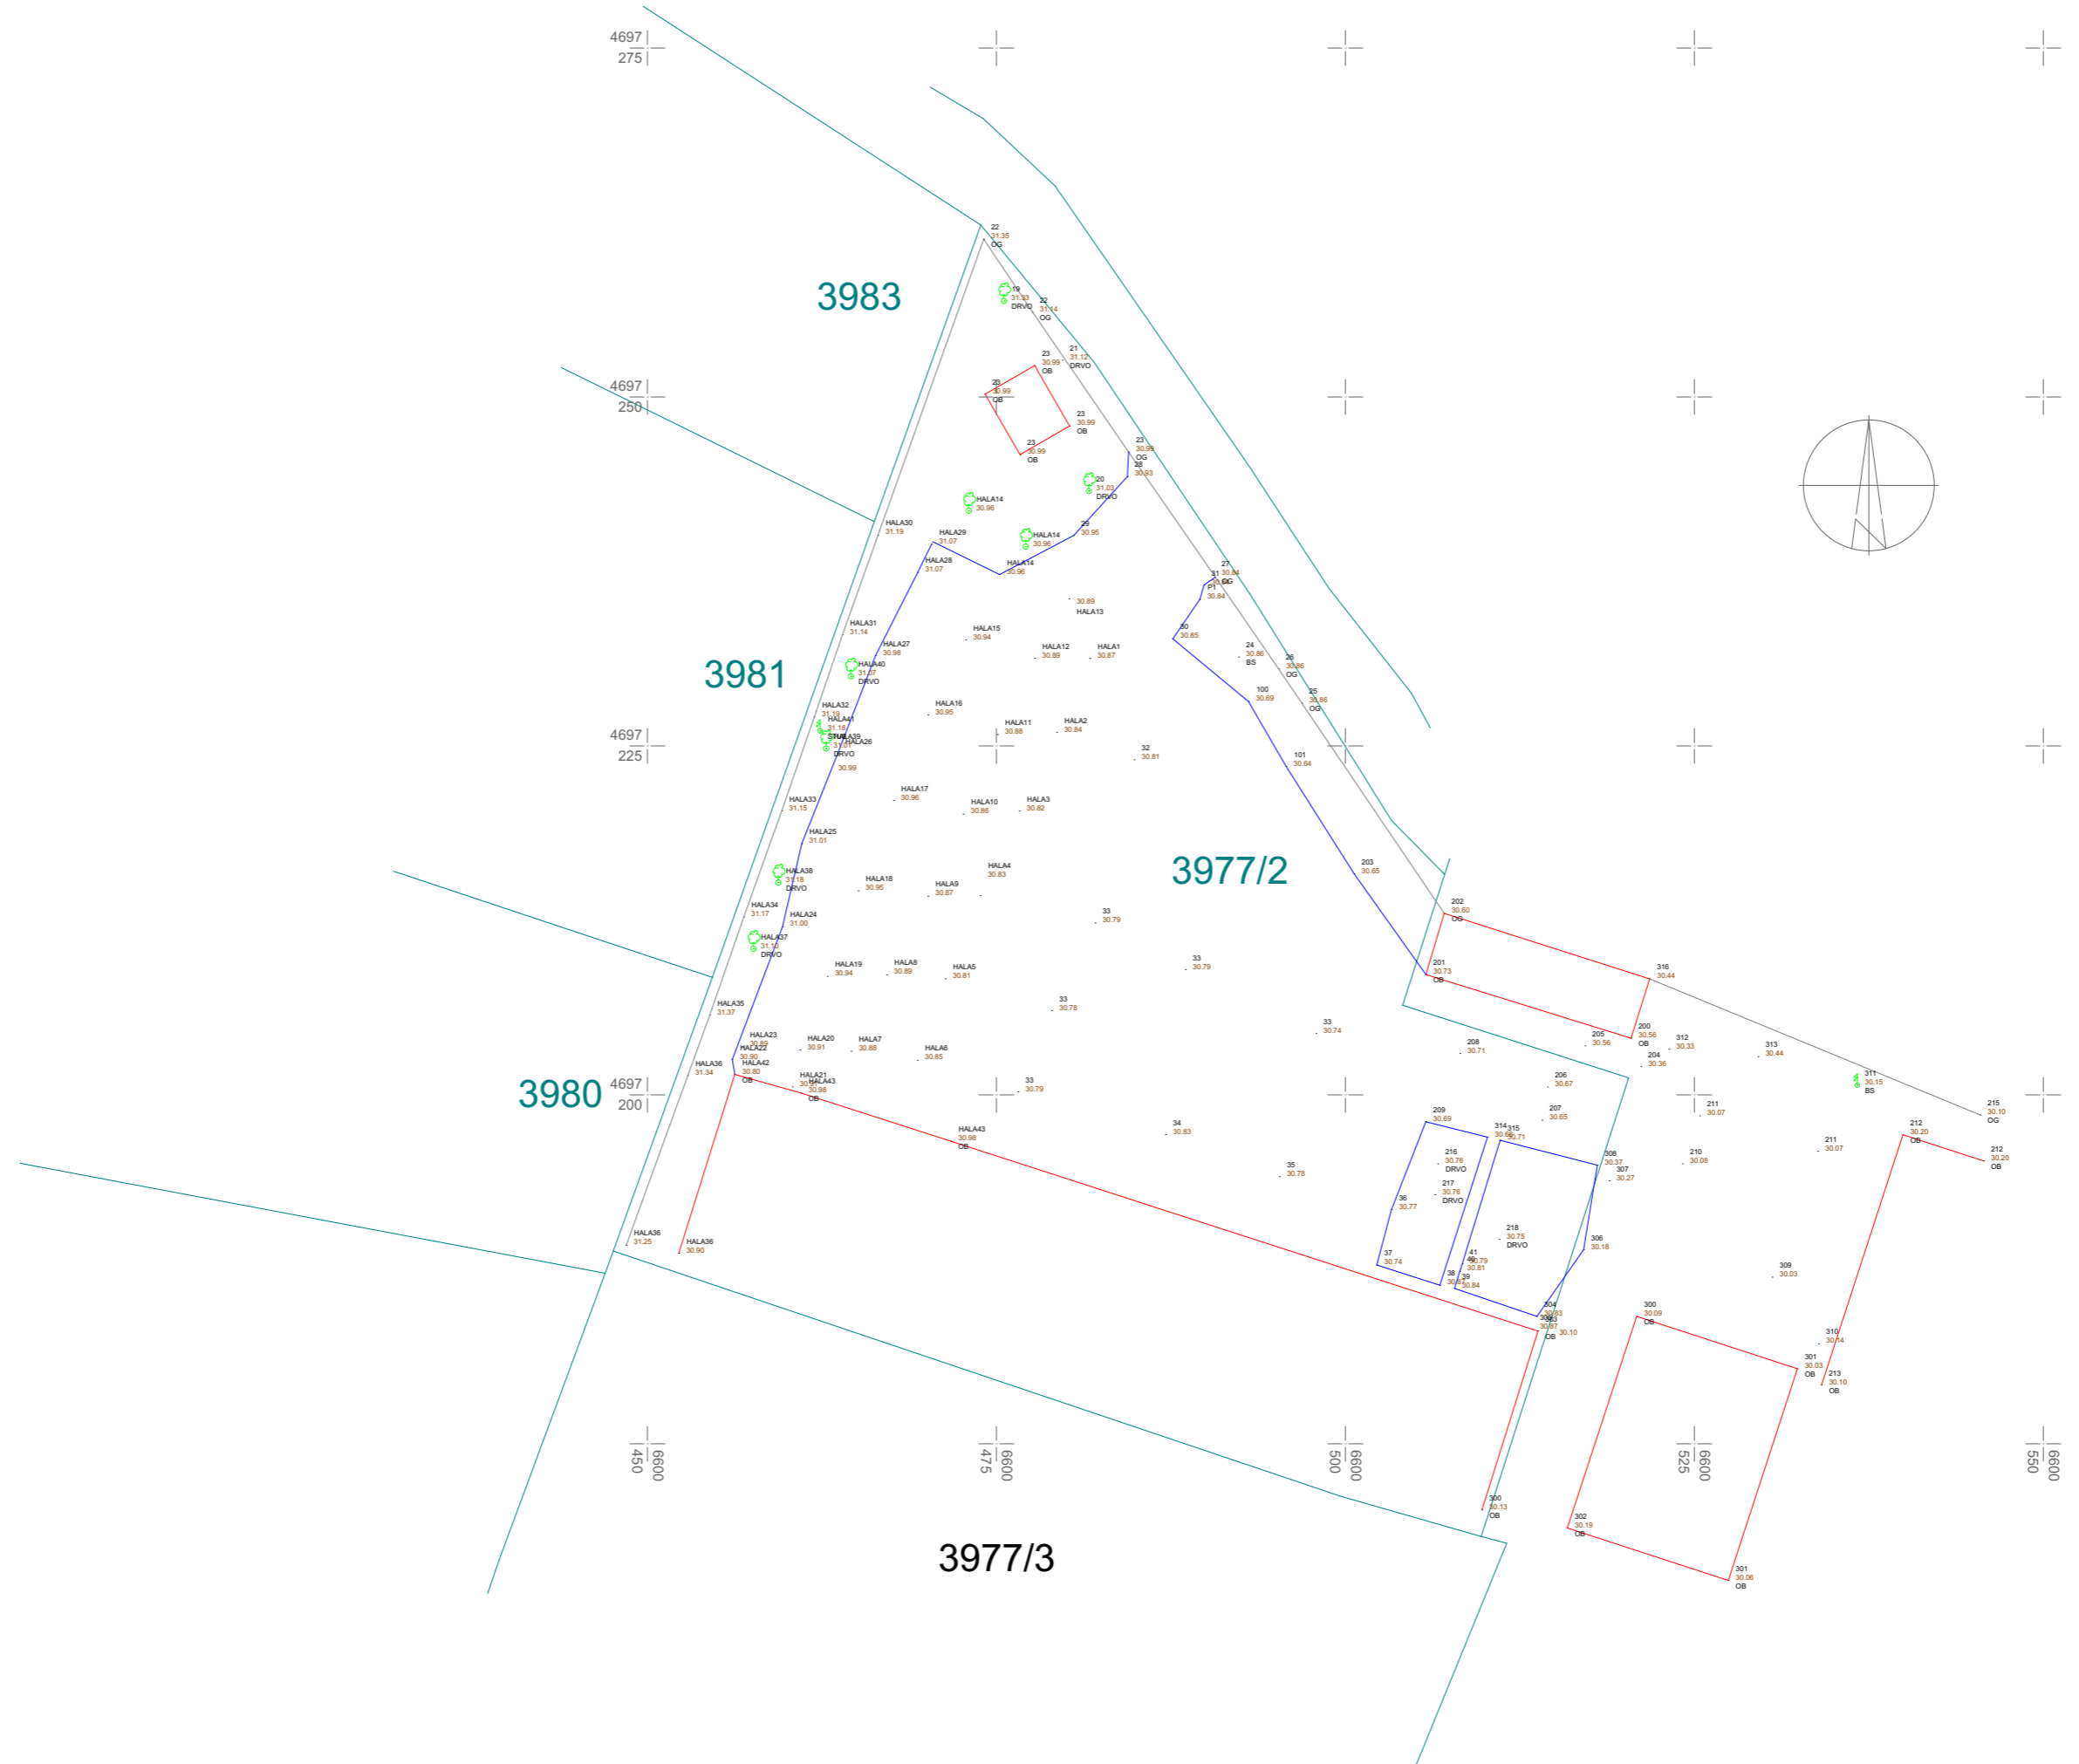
4697
275

4697
250

4697
225

4697
200

3983

3981

3980

3977/2

3977/3

22
31.35
OG

19
31.33
DRVO

22
31.14
OG

23
30.99
OB

21
31.12
DRVO

23
30.99
OB

23
30.99
OB

23
30.99
OB

23
30.99
OG
28
30.93

20
31.03
DRVO

HALA14
30.96

HALA30
31.19

HALA29
31.07

HALA14
30.96

29
30.95

HALA28
31.07

HALA14
30.96

27
30.84
31 OG
P1
30.84

30.89
HALA13

HALA31
31.14

HALA15
30.94

HALA27
30.98

HALA12
30.89

HALA1
30.87

30
30.85

24
30.86
BS

26
30.86
OG

HALA40
31.07
DRVO

100
30.69

25
30.86
OG

HALA32
31.19
HALA41
31.18
STUP
HALA39
31.31
DRVO
HALA26
30.99

HALA16
30.95

HALA11
30.88

HALA2
30.84

32
30.81

101
30.64

HALA17
30.96

HALA33
31.15

HALA10
30.86

HALA3
30.82

HALA25
31.01

HALA4
30.83

203
30.65

HALA38
31.18
DRVO

HALA18
30.95

HALA9
30.87

HALA34
31.17

HALA24
31.00

33
30.79

202
30.60
OG

HALA37
31.13
DRVO

HALA19
30.94

HALA8
30.89

HALA5
30.81

33
30.79

201
30.73
OB

316
30.44

HALA35
31.37

33
30.78

33
30.74

HALA23
30.89
HALA22
30.90
HALA42
30.80
OB

HALA20
30.91

HALA7
30.88

HALA6
30.85

208
30.71

205
30.56

200
30.56
OB

312
30.33

204
30.36

313
30.44

HALA36
31.34

HALA21
30.9
HALA43
30.98
OB

33
30.79

206
30.67

311
30.15
BS

211
30.07

215
30.10
OG

HALA43
30.98
OB

34
30.83

209
30.69

314
30.69
315
30.71

207
30.65

212
30.20
OB

211
30.07

212
30.20
OB

216
30.76
DRVO

308
30.37

210
30.08

35
30.78

217
30.76
DRVO

307
30.27

36
30.77

218
30.75
DRVO

306
30.18

HALA36
31.25

HALA36
30.90

37
30.74

41
30.79
40
30.81
38
30.83
39
30.84

309
30.03

304
30.83
303
30.87
OB
30.10

300
30.09
OB

310
30.14

301
30.03
OB

213
30.10
OB

300
30.13
OB

302
30.19
OB

301
30.06
OB

450
6600

475
6600

500
6600

525
6600

550
6600